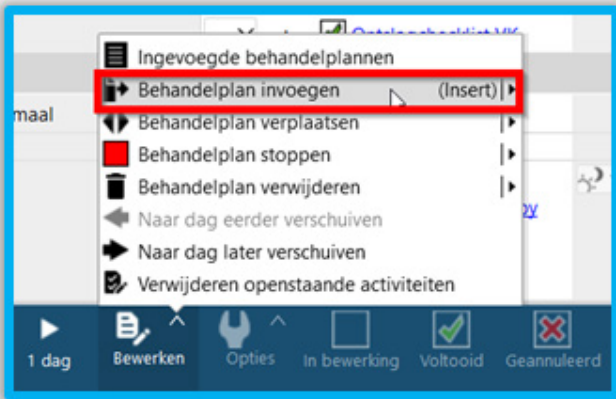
Ontslagchecklist VK

maal

Ingevoegde behandelplannen
Behandelplan invoegen (Insert)
Behandelplan verplaatsen
Behandelplan stoppen
Behandelplan verwijderen
Naar dag eerder verschuiven
Naar dag later verschuiven
Verwijderen openstaande activiteiten

1 dag
Bewerken
Opties
In bewerking
Voltooid
Geannuleerd